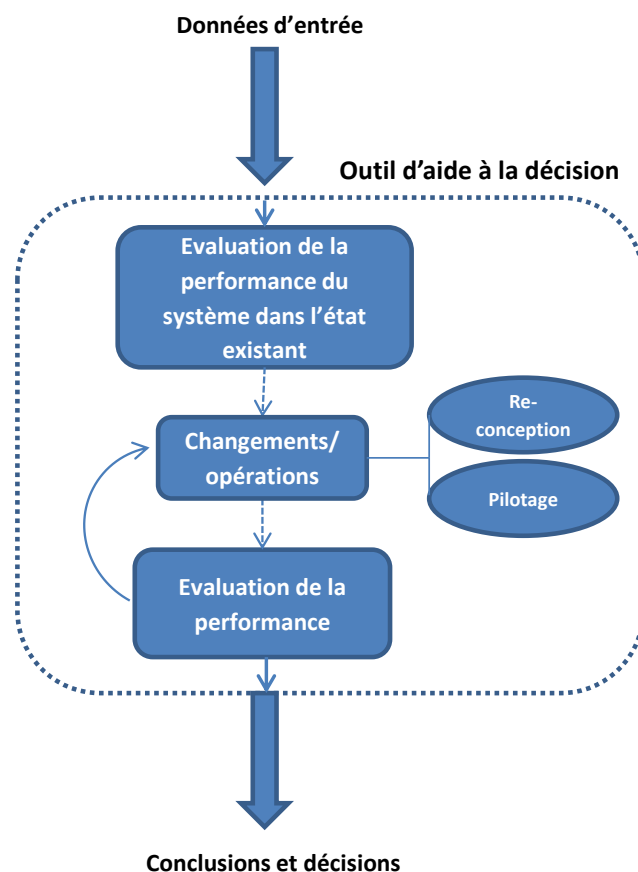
Données d'entrée

Outil d'aide à la décision

Evaluation de la performance du système dans l'état existant

Changements/ opérations

Re-conception

Pilotage

Evaluation de la performance

Conclusions et décisions